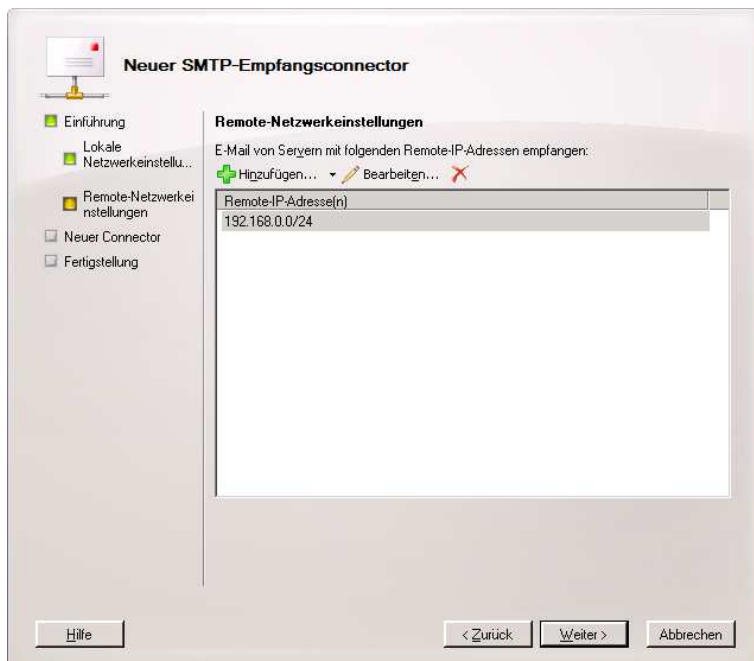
Neuer SMTP-Empfangsconnector

Einführung

Lokale Netzwerkeinstellu...

Remote-Netzwerkeinstellungen

Neuer Connector

Fertigstellung

Remote-Netzwerkeinstellungen

E-Mail von Servern mit folgenden Remote-IP-Adressen empfangen:

Hinzufügen... Bearbeiten...

| Remote-IP-Adresse(n) |
|---|
| 192.168.0.0/24 |

Hilfe

< Zurück

Weiter >

Abbrechen